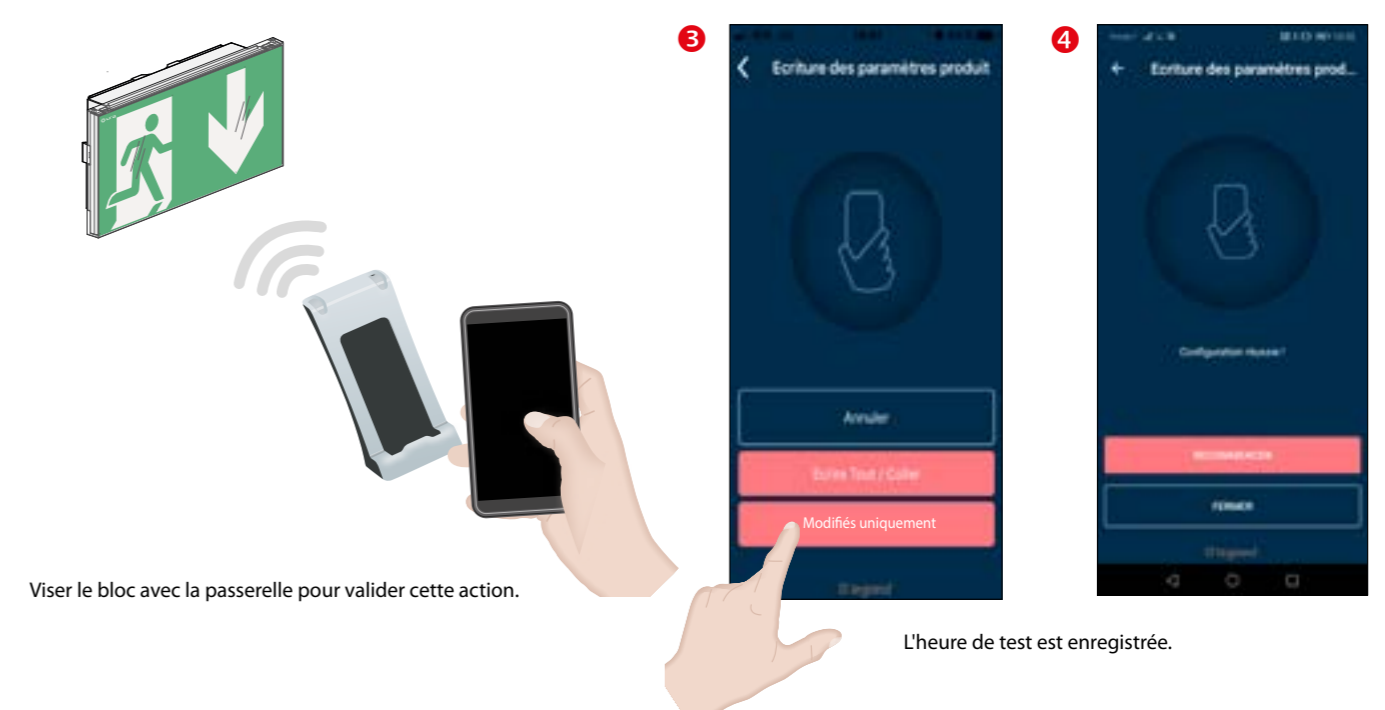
❸

Ecriture des paramètres produit

Annuler

Ecrire Tout / Coller

Modifiés uniquement

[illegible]

❹

Ecriture des paramètres prod...

Configuration réussie !

RECOMMENCER

FERMER

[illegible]

Viser le bloc avec la passerelle pour valider cette action.

L'heure de test est enregistrée.